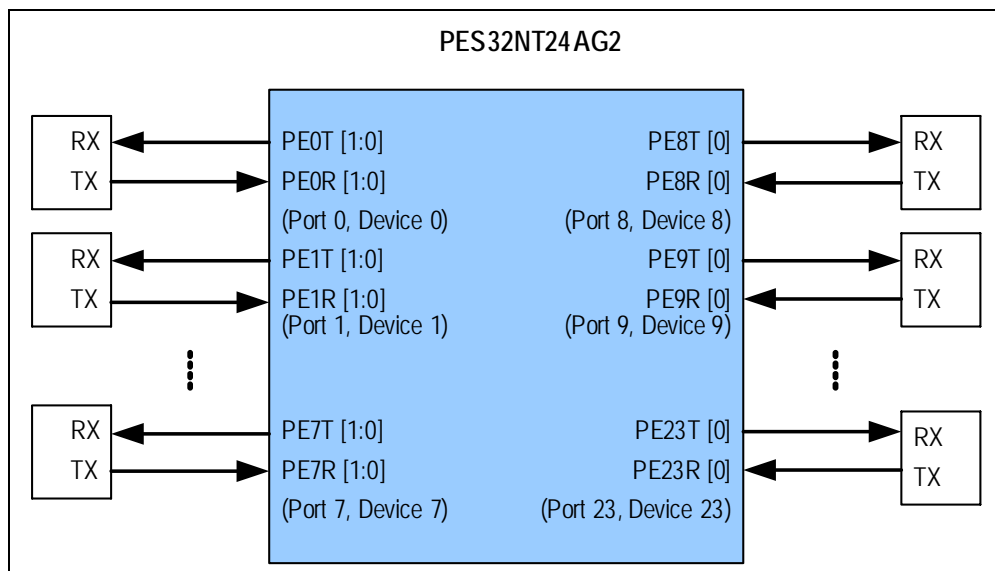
PES32NT24AG2

RX
TX

PE0T [1:0]
PE0R [1:0]
(Port 0, Device 0)

PE8T [0]
PE8R [0]
(Port 8, Device 8)

RX
TX

RX
TX

PE1T [1:0]
PE1R [1:0]
(Port 1, Device 1)

PE9T [0]
PE9R [0]
(Port 9, Device 9)

RX
TX

RX
TX

PE7T [1:0]
PE7R [1:0]
(Port 7, Device 7)

PE23T [0]
PE23R [0]
(Port 23, Device 23)

RX
TX